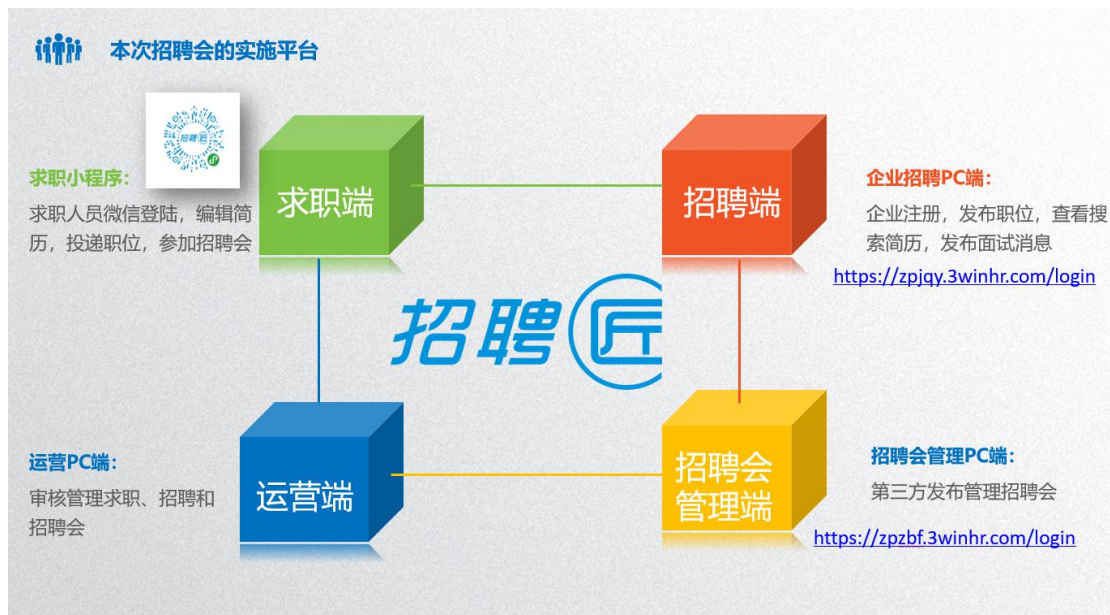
本次招聘会的实施平台

招聘匠

求职小程序：
求职人员微信登陆，编辑简历，投递职位，参加招聘会

求职端

招聘端

企业招聘PC端：
企业注册，发布职位，查看搜索简历，发布面试消息
https://zpjqy.3winhr.com/login

招聘匠

运营PC端：
审核管理求职、招聘和招聘会

运营端

招聘会管理端

招聘会管理PC端：
第三方发布管理招聘会
https://zpzbf.3winhr.com/login